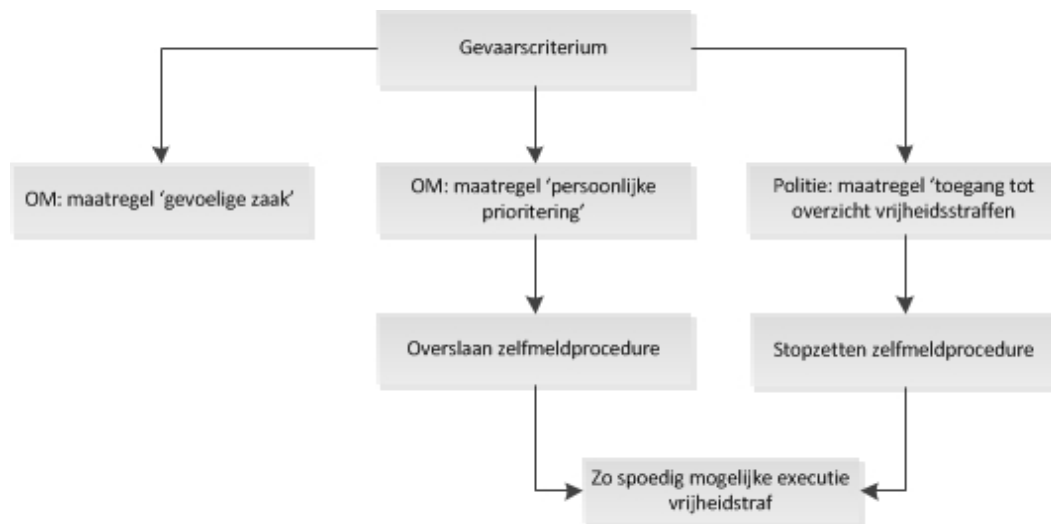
Gevaarscriterium

OM: maatregel 'gevoelige zaak'

OM: maatregel 'persoonlijke prioritering'

Politie: maatregel 'toegang tot overzicht vrijheidsstraffen

Overslaan zelfmeldprocedure

Stopzetten zelfmeldprocedure

Zo spoedig mogelijke executie vrijheidstraf